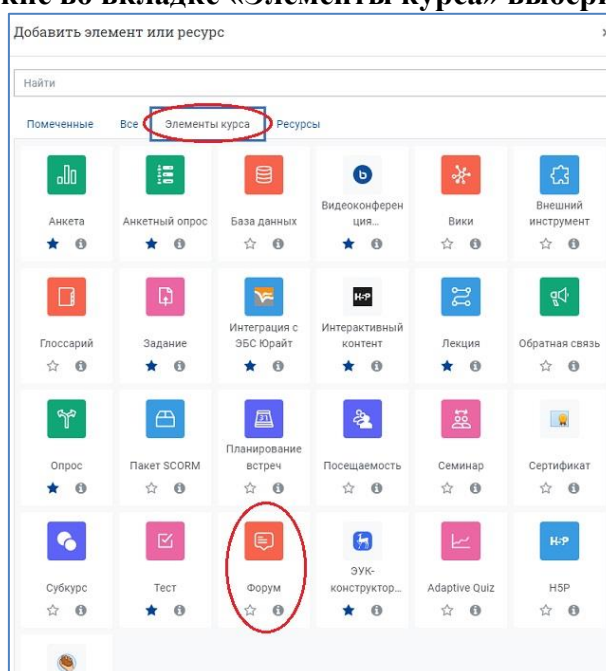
кне во вкладке «Элементы курса» выбер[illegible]

Добавить элемент или ресурс

×

Найти

Помеченные Все Элементы курса Ресурсы

Анкета

Анкетный опрос

База данных

Видеоконференция...

Вики

Внешний инструмент

Глоссарий

Задание

Интеграция с ЭБС Юрайт

H-P

Интерактивный контент

Лекция

Обратная связь

Опрос

Пакет SCORM

Планирование встреч

Посещаемость

Семинар

Сертификат

Субкурс

Тест

Форум

ЭУК-конструктор...

Adaptive Quiz

H-P

H5P